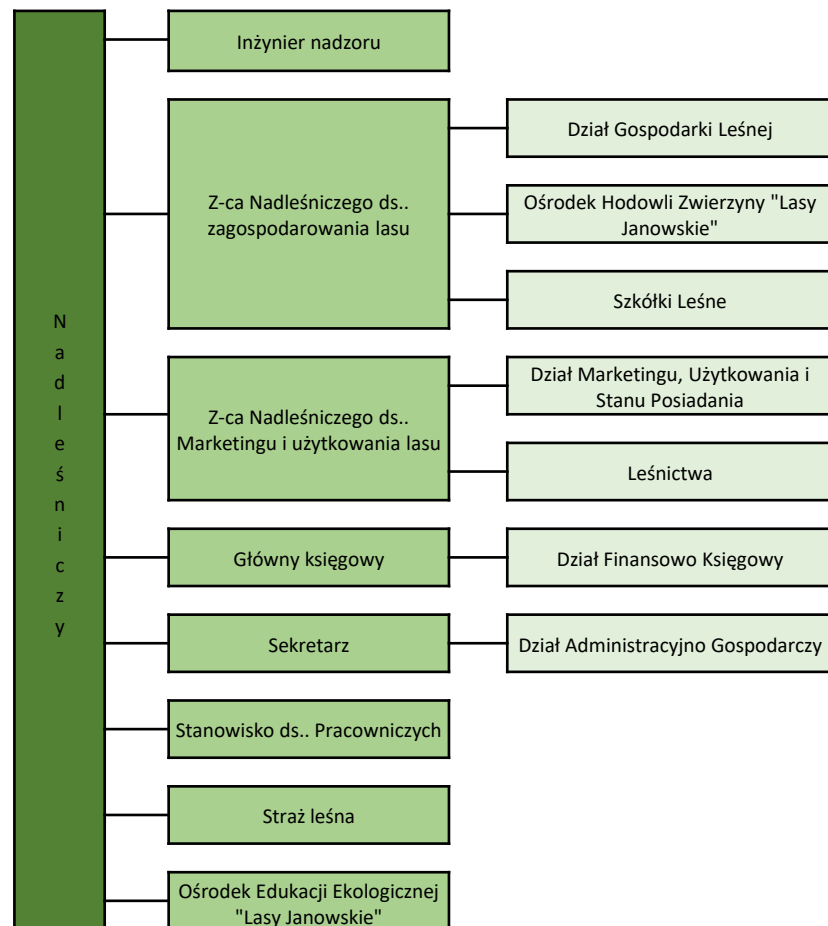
N a d l e ś n i c z y

Inżynier nadzoru

Z-ca Nadleśniczego ds.. zagospodarowania lasu

Dział Gospodarki Leśnej

Ośrodek Hodowli Zwierzyny "Lasy Janowskie"

Szkółki Leśne

Z-ca Nadleśniczego ds.. Marketingu i użytkowania lasu

Dział Marketingu, Użytkowania i Stanu Posiadania

Leśnictwa

Główny księgowy

Dział Finansowo Księgowy

Sekretarz

Dział Administracyjno Gospodarczy

Stanowisko ds.. Pracowniczych

Straż leśna

Ośrodek Edukacji Ekologicznej "Lasy Janowskie"